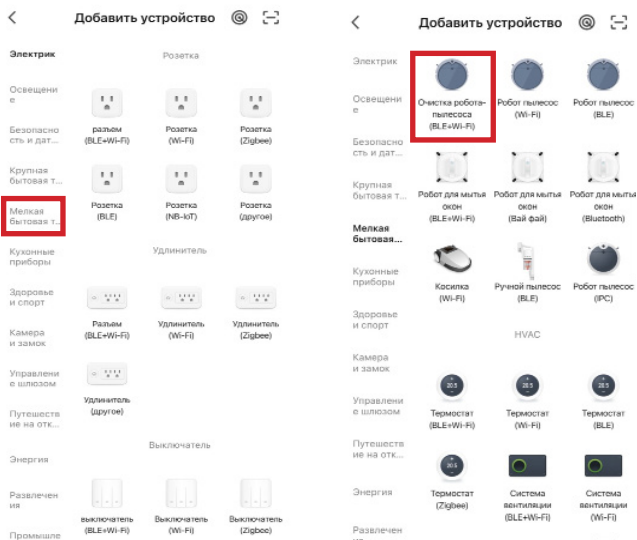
<

Добавить устройство

Электрик

Освещение

Безопаснсть и дат...

Крупная бытовая т...

Мелкая бытовая т...

Кухонные приборы

Здоровье и спорт

Камера и замок

Управлени шлюзом

Путешествие на отк...

Энергия

Развлечения

Промышле

Розетка

разъем (BLE+Wi-Fi)

Розетка (Wi-Fi)

Розетка (Zigbee)

Розетка (BLE)

Розетка (NB-IoT)

Розетка (другое)

Удлинитель

Разъем (BLE+Wi-Fi)

Удлинитель (Wi-Fi)

Удлинитель (Zigbee)

Удлинитель (другое)

Выключатель

выключатель (BLE+Wi-Fi)

выключатель (Wi-Fi)

Выключатель (Zigbee)

<

Добавить устройство

Электрик

Освещение

Безопасность и дат...

Крупная бытовая т...

Мелкая бытовая...

Кухонные приборы

Здоровье и спорт

Камера и замок

Управление шлюзом

Путешествие на отк...

Энергия

Развлечен

Очистка робота-пылесоса (BLE+Wi-Fi)

Робот пылесос (Wi-Fi)

Робот пылесос (BLE)

Робот для мытья окон (BLE+Wi-Fi)

Робот для мытья окон (Вай фай)

Робот для мытья окон (Bluetooth)

Косилка (Wi-Fi)

Ручной пылесос (BLE)

Робот пылесос (IPC)

HVAC

Термостат (BLE+Wi-Fi)

Термостат (Wi-Fi)

Термостат (BLE)

Термостат (Zigbee)

Система вентиляции (BLE+Wi-Fi)

Система вентиляции (Wi-Fi)